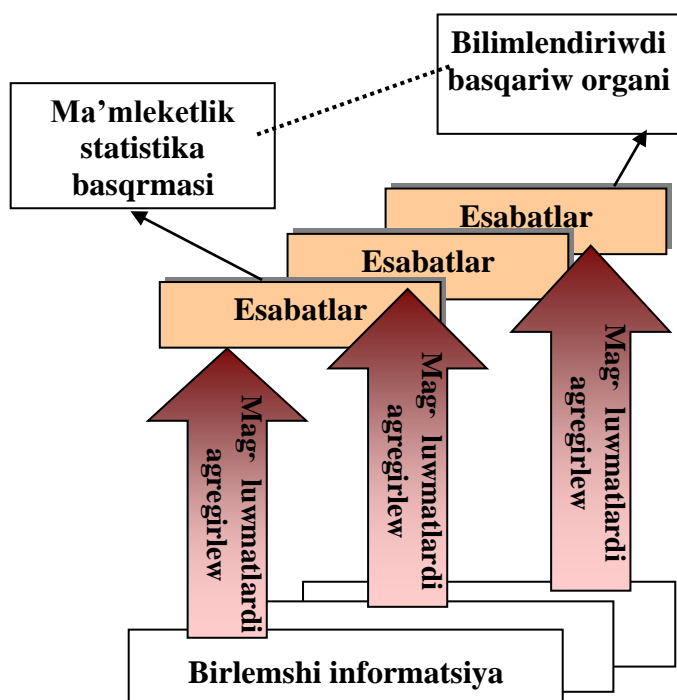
Bilimlendiriwdi basqariw organi

Ma’mleketlik statistika basqrmasi

Esabatlar

Esabatlar

Esabatlar

Mag’ luwmatlardi agregirlew

Mag’ luwmatlardi agregirlew

Mag’ luwmatlardi agregirlew

Birlemshi informatsiya